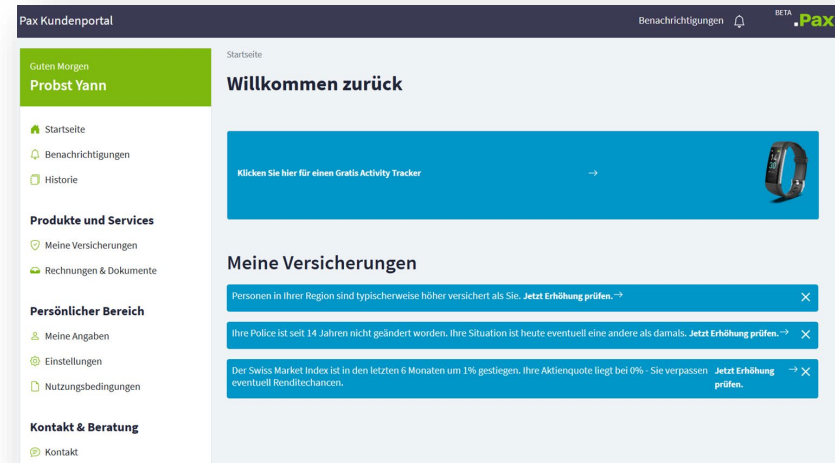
Pax Kundenportal

Benachrichtigungen

BETA .Pax

Guten Morgen
Probst Yann

Startseite
Benachrichtigungen
Historie

Produkte und Services
Meine Versicherungen
Rechnungen & Dokumente

Persönlicher Bereich
Meine Angaben
Einstellungen
Nutzungsbedingungen

Kontakt & Beratung
Kontakt

Startseite

Willkommen zurück

Klicken Sie hier für einen Gratis Activity Tracker →

Meine Versicherungen

Personen in Ihrer Region sind typischerweise höher versichert als Sie. Jetzt Erhöhung prüfen. → ✕

Ihre Police ist seit 14 Jahren nicht geändert worden. Ihre Situation ist heute eventuell eine andere als damals. Jetzt Erhöhung prüfen. → ✕

Der Swiss Market Index ist in den letzten 6 Monaten um 1% gestiegen. Ihre Aktienquote liegt bei 0% - Sie verpassen eventuell Renditechancen. Jetzt Erhöhung prüfen. → ✕